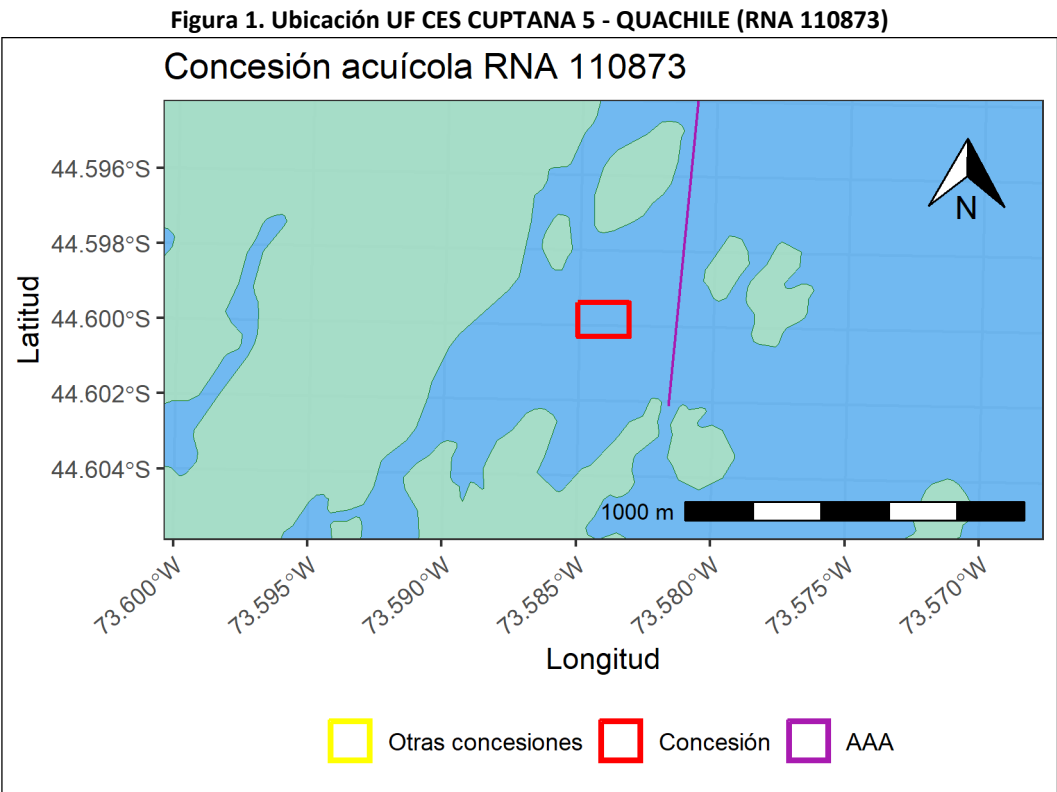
Figura 1. Ubicación UF CES CUPTANA 5 - QUACHILE (RNA 110873)

Concesión acuícola RNA 110873

N

Latitud

44.596°S
44.598°S
44.600°S
44.602°S
44.604°S

1000 m

73.600°W
73.595°W
73.590°W
73.585°W
73.580°W
73.575°W
73.570°W

Longitud

Otras concesiones
Concesión
AAA